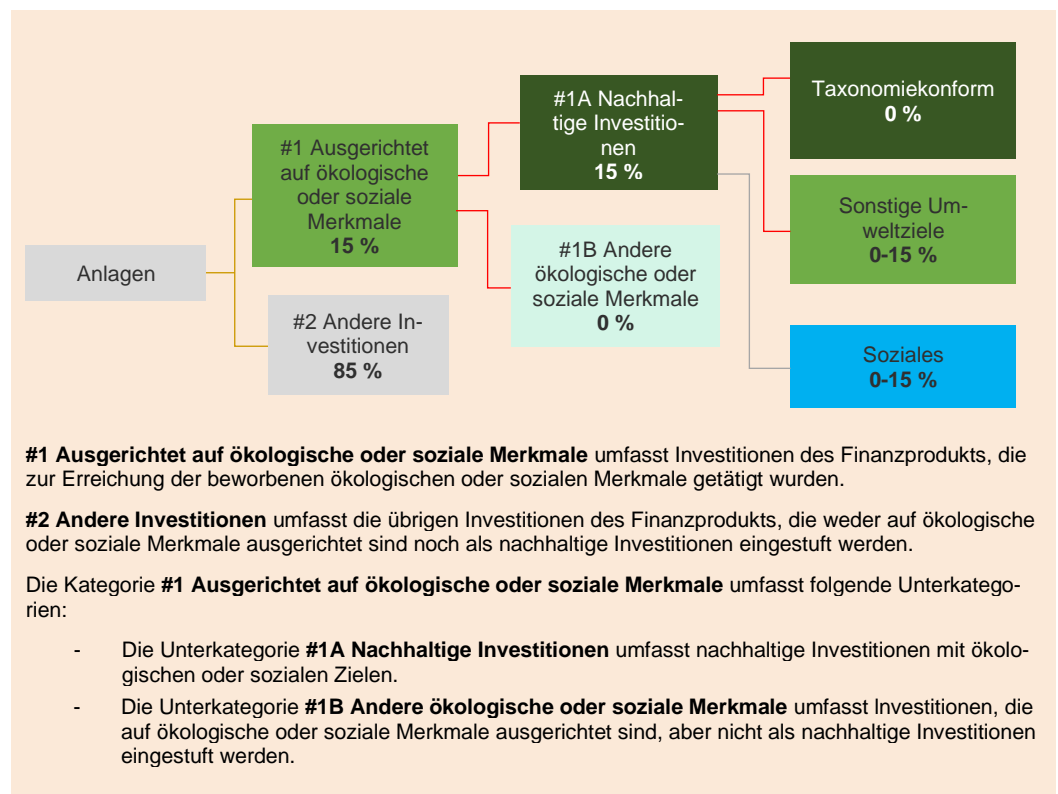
Anlagen

#1 Ausgerichtet auf ökologische oder soziale Merkmale
**15 %**

#2 Andere Investitionen
**85 %**

#1A Nachhaltige Investitionen
**15 %**

#1B Andere ökologische oder soziale Merkmale
**0 %**

Taxonomiekonform
**0 %**

Sonstige Umweltziele
**0-15 %**

Soziales
**0-15 %**

**#1 Ausgerichtet auf ökologische oder soziale Merkmale** umfasst Investitionen des Finanzprodukts, die zur Erreichung der beworbenen ökologischen oder sozialen Merkmale getätigt wurden.

**#2 Andere Investitionen** umfasst die übrigen Investitionen des Finanzprodukts, die weder auf ökologische oder soziale Merkmale ausgerichtet sind noch als nachhaltige Investitionen eingestuft werden.

Die Kategorie **#1 Ausgerichtet auf ökologische oder soziale Merkmale** umfasst folgende Unterkategorien:

- Die Unterkategorie **#1A Nachhaltige Investitionen** umfasst nachhaltige Investitionen mit ökologischen oder sozialen Zielen.
- Die Unterkategorie **#1B Andere ökologische oder soziale Merkmale** umfasst Investitionen, die auf ökologische oder soziale Merkmale ausgerichtet sind, aber nicht als nachhaltige Investitionen eingestuft werden.